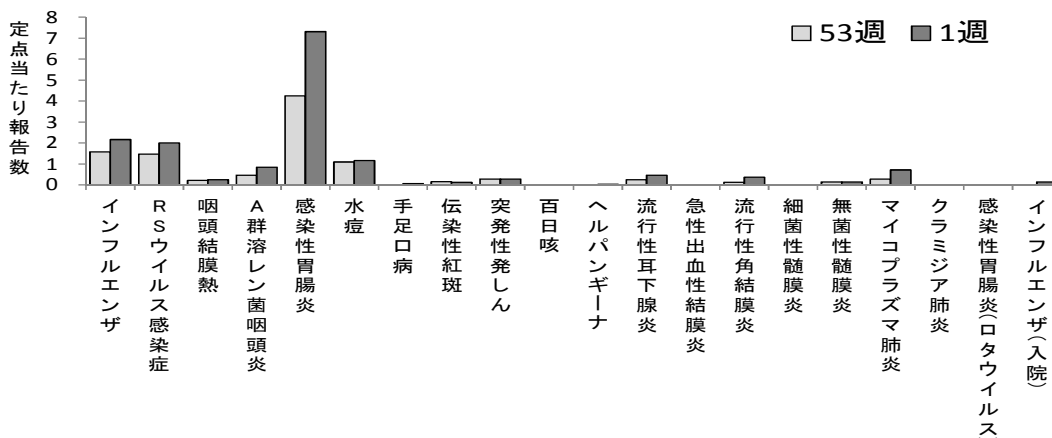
定点当たり報告数

8
7
6
5
4
3
2
1
0

□53週 ■1週

インフルエンザ
RSウイルス感染症
咽頭結膜熱
A群溶レン菌咽頭炎
感染性胃腸炎
水痘
手足口病
伝染性紅斑
突発性発しん
百日咳
ヘルパンギーナ
流行性耳下腺炎
急性出血性結膜炎
流行性角結膜炎
細菌性髄膜炎
無菌性髄膜炎
マイコプラズマ肺炎
クラミジア肺炎
感染性胃腸炎(ロタウイルス
インフルエンザ(入院)